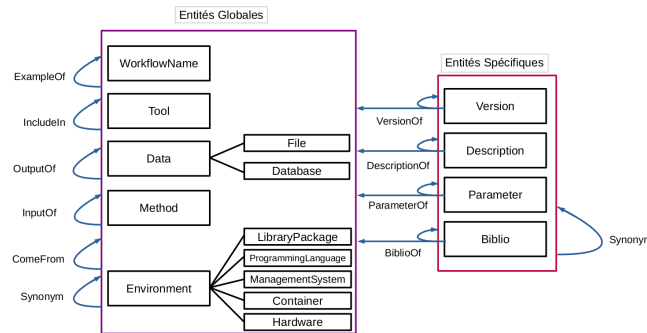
Entités Globales

ExampleOf
IncludeIn
OutputOf
InputOf
ComeFrom
Synonym

WorkflowName
Tool
Data
Method
Environment

File
Database
LibraryPackage
ProgrammingLanguage
ManagementSystem
Container
Hardware

Entités Spécifiques

VersionOf
DescriptionOf
ParameterOf
BiblioOf

Version
Description
Parameter
Biblio

Synonyr